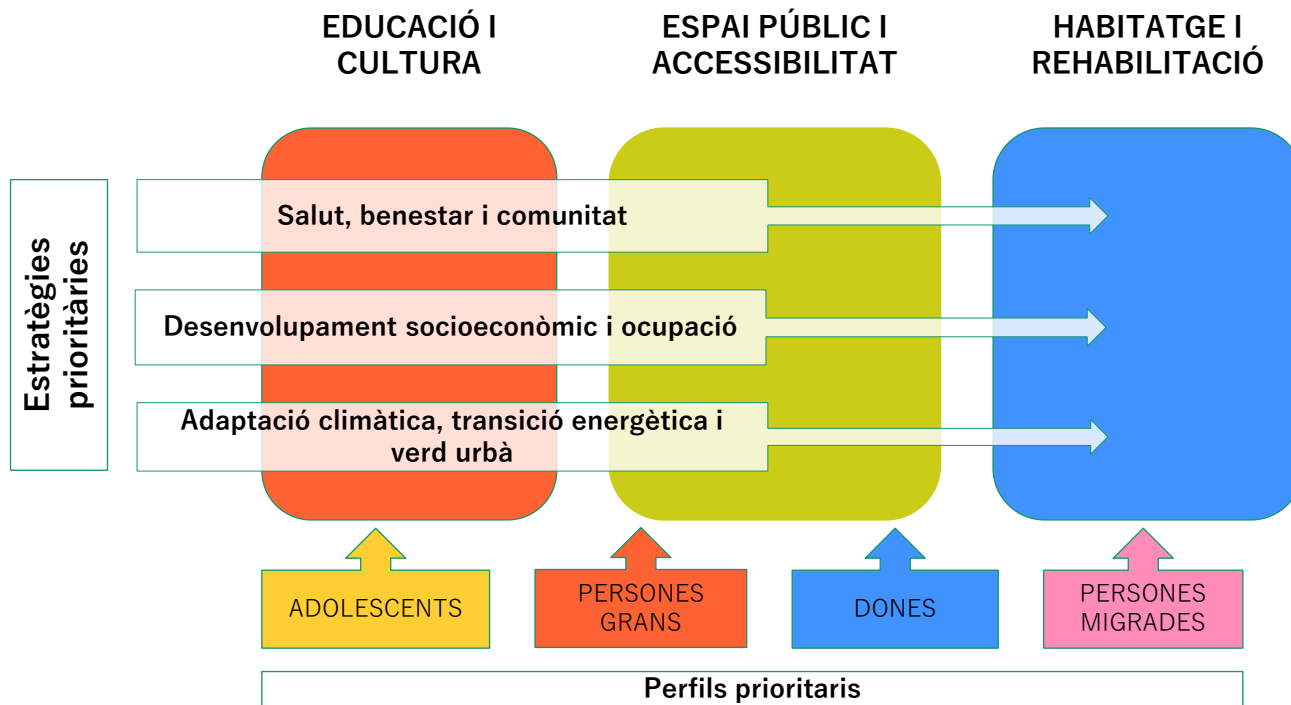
EDUCACIÓ I CULTURA

ESPAI PÚBLIC I ACCESSIBILITAT

HABITATGE I REHABILITACIÓ

Estratègies prioritàries

Salut, benestar i comunitat

Desenvolupament socioeconòmic i ocupació

Adaptació climàtica, transició energètica i verd urbà

ADOLESCENTS

PERSONES GRANS

DONES

PERSONES MIGRADES

Perfils prioritaris